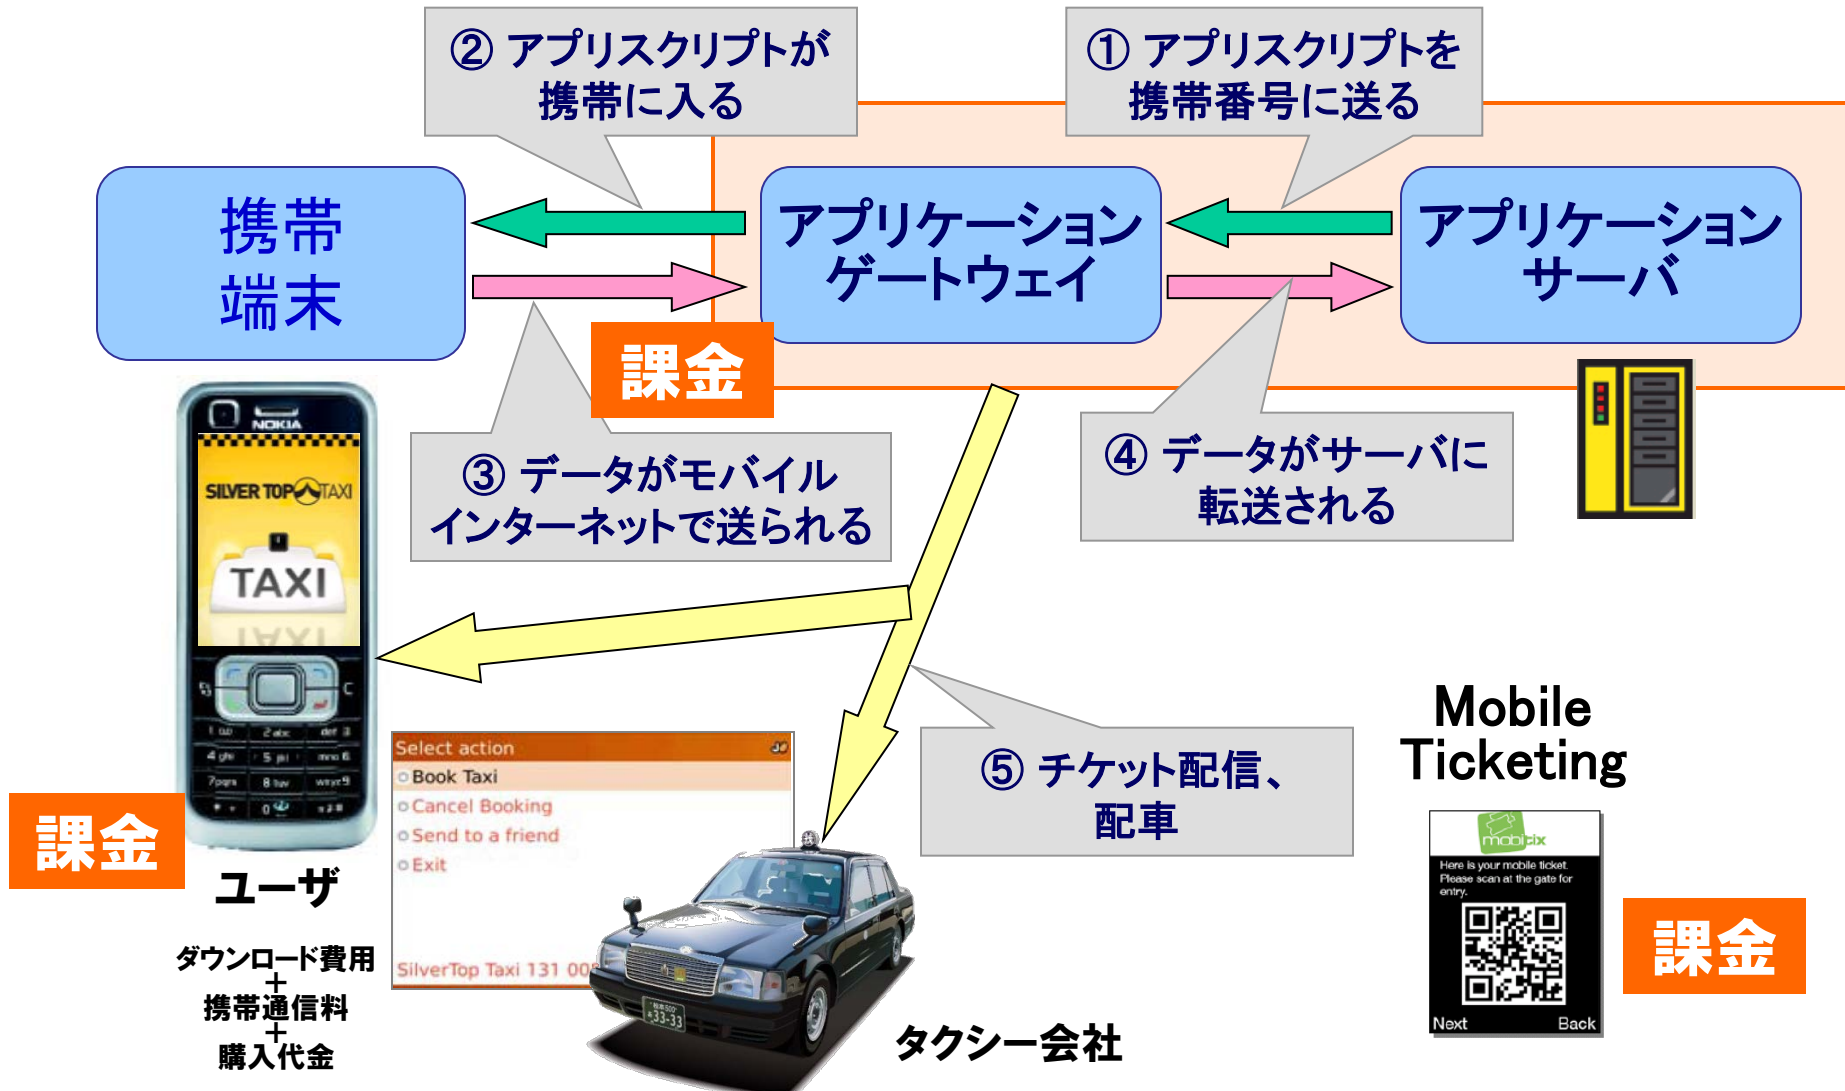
② アプリスクリプトが携帯に入る

① アプリスクリプトを携帯番号に送る

携帯端末

アプリケーションゲートウェイ

アプリケーションサーバ

課金

NOKIA

SILVER TOP TAXI

TAXI

③ データがモバイルインターネットで送られる

④ データがサーバに転送される

Select action
Book Taxi
Cancel Booking
Send to a friend
Exit
SilverTop Taxi 131 00

⑤ チケット配信、配車

Mobile Ticketing

mobiqix
Here is your mobile ticket. Please scan at the gate for entry.
Next Back

課金

課金

ユーザ

ダウンロード費用
+
携帯通信料
+
購入代金

タクシー会社